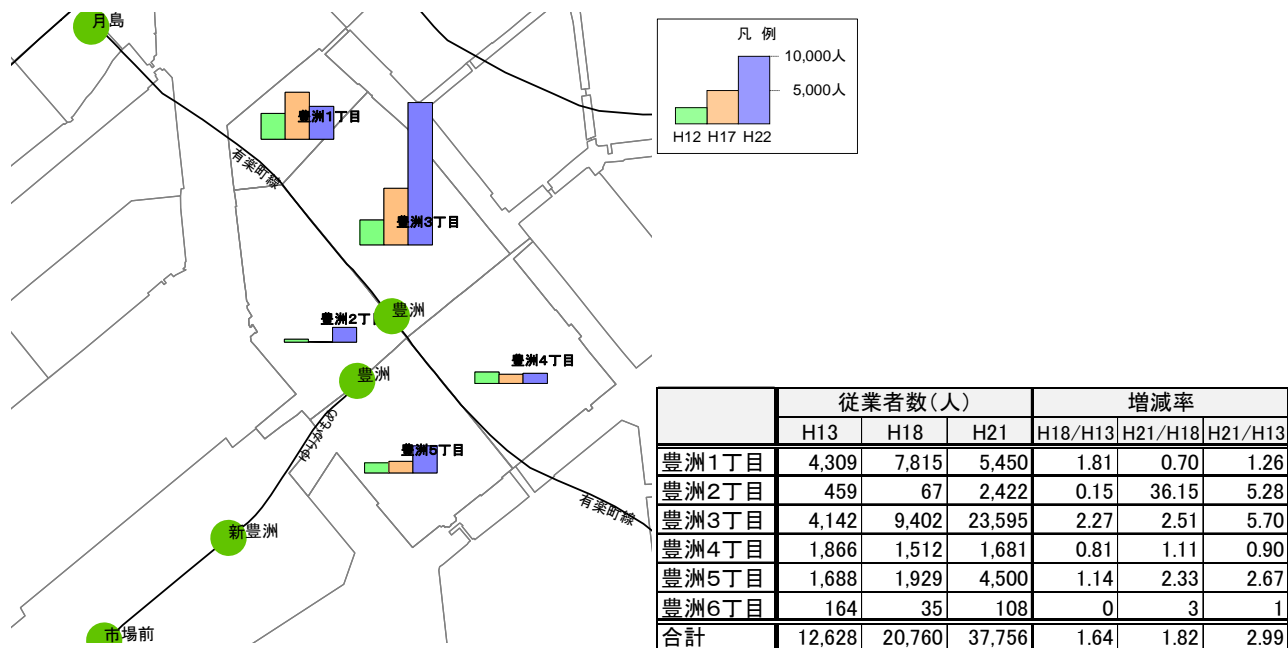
月島

凡 例
10,000人
5,000人
H12 H17 H22

豊洲1丁目
有楽町線
豊洲3丁目
豊洲
豊洲2丁目
豊洲4丁目
豊洲
ゆりかもめ
豊洲5丁目
有楽町線
新豊洲
市場前

| | 従業者数(人) | | | 増減率 | | |
|---|---|---|---|---|---|---|
| | H13 | H18 | H21 | H18/H13 | H21/H18 | H21/H13 |
| 豊洲1丁目 | 4,309 | 7,815 | 5,450 | 1.81 | 0.70 | 1.26 |
| 豊洲2丁目 | 459 | 67 | 2,422 | 0.15 | 36.15 | 5.28 |
| 豊洲3丁目 | 4,142 | 9,402 | 23,595 | 2.27 | 2.51 | 5.70 |
| 豊洲4丁目 | 1,866 | 1,512 | 1,681 | 0.81 | 1.11 | 0.90 |
| 豊洲5丁目 | 1,688 | 1,929 | 4,500 | 1.14 | 2.33 | 2.67 |
| 豊洲6丁目 | 164 | 35 | 108 | 0 | 3 | 1 |
| 合計 | 12,628 | 20,760 | 37,756 | 1.64 | 1.82 | 2.99 |